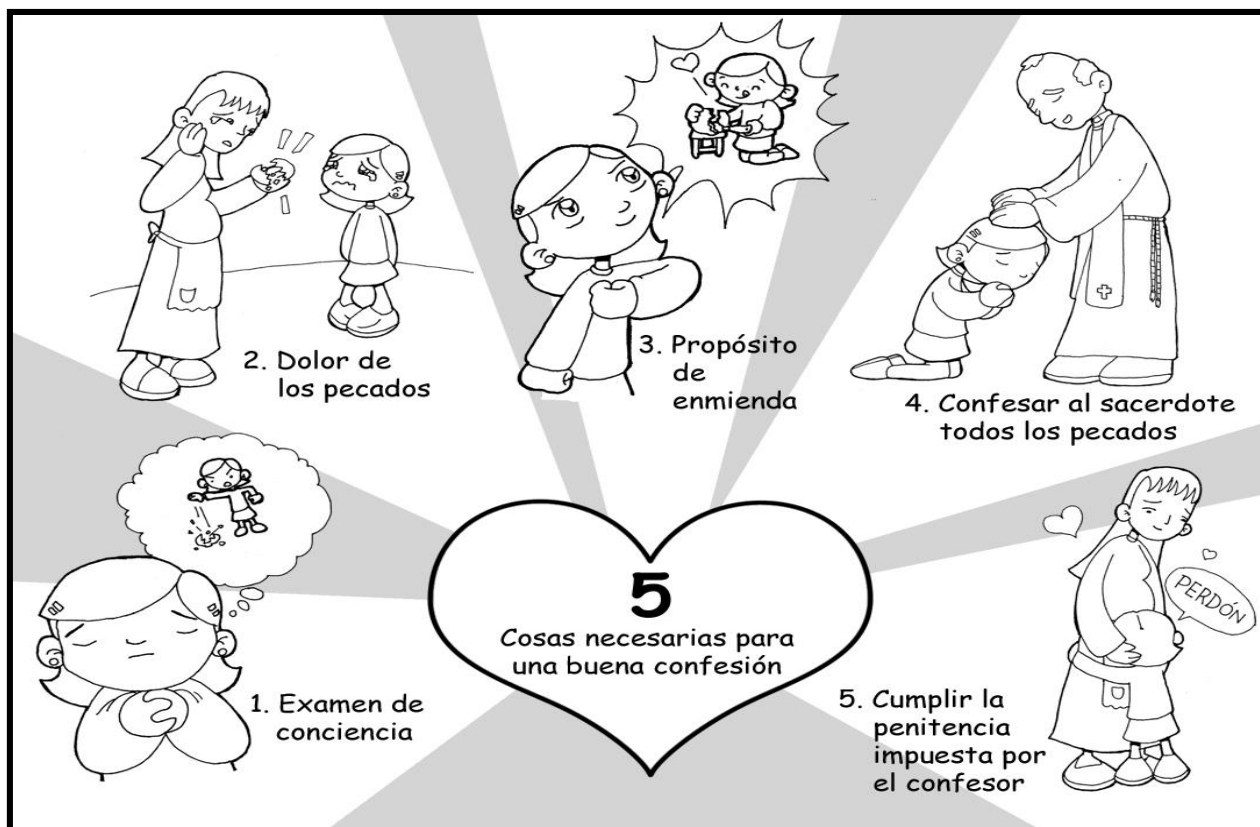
2. Dolor de los pecados

3. Propósito de enmienda

4. Confesar al sacerdote todos los pecados

5
Cosas necesarias para una buena confesión

1. Examen de conciencia

PERDÓN

5. Cumplir la penitencia impuesta por el confesor